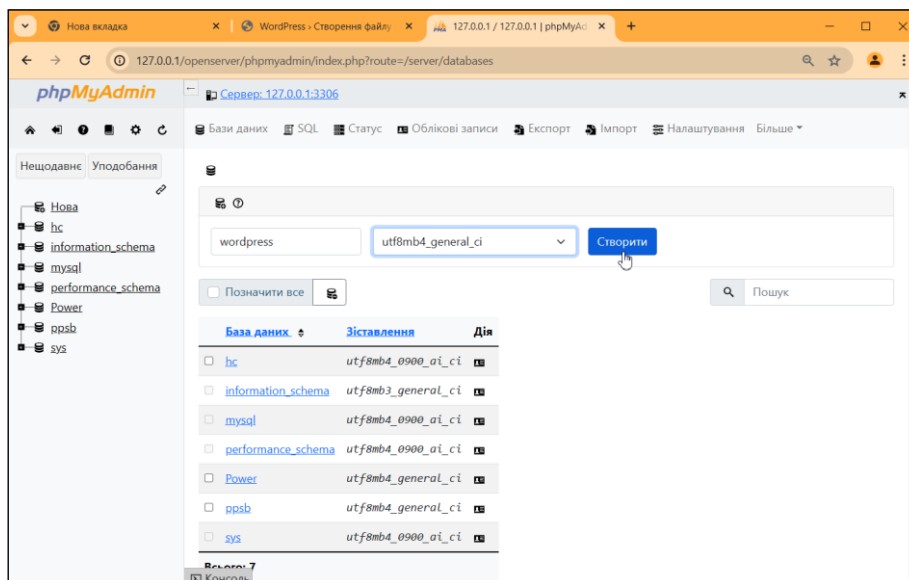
Нова вкладка ×
WordPress › Створення файлу ×
127.0.0.1 / 127.0.0.1 | phpMyAd ×
+

127.0.0.1/openserver/phpmyadmin/index.php?route=/server/databases

phpMyAdmin

Нещодавнє Уподобання

Нова
hc
information_schema
mysql
performance_schema
Power
ppsb
sys

Сервер: 127.0.0.1:3306

Бази даних SQL Статус Облікові записи Експорт Імпорт Налаштування Більше

wordpress
utf8mb4_general_ci
Створити

Позначити все

Пошук

| | База даних | Зіставлення | Дія |
|---|---|---|---|
| | hc | utf8mb4_0900_ai_ci | |
| | information_schema | utf8mb3_general_ci | |
| | mysql | utf8mb4_0900_ai_ci | |
| | performance_schema | utf8mb4_0900_ai_ci | |
| | Power | utf8mb4_general_ci | |
| | ppsb | utf8mb4_general_ci | |
| | sys | utf8mb4_0900_ai_ci | |

Всього: 7

Консоль